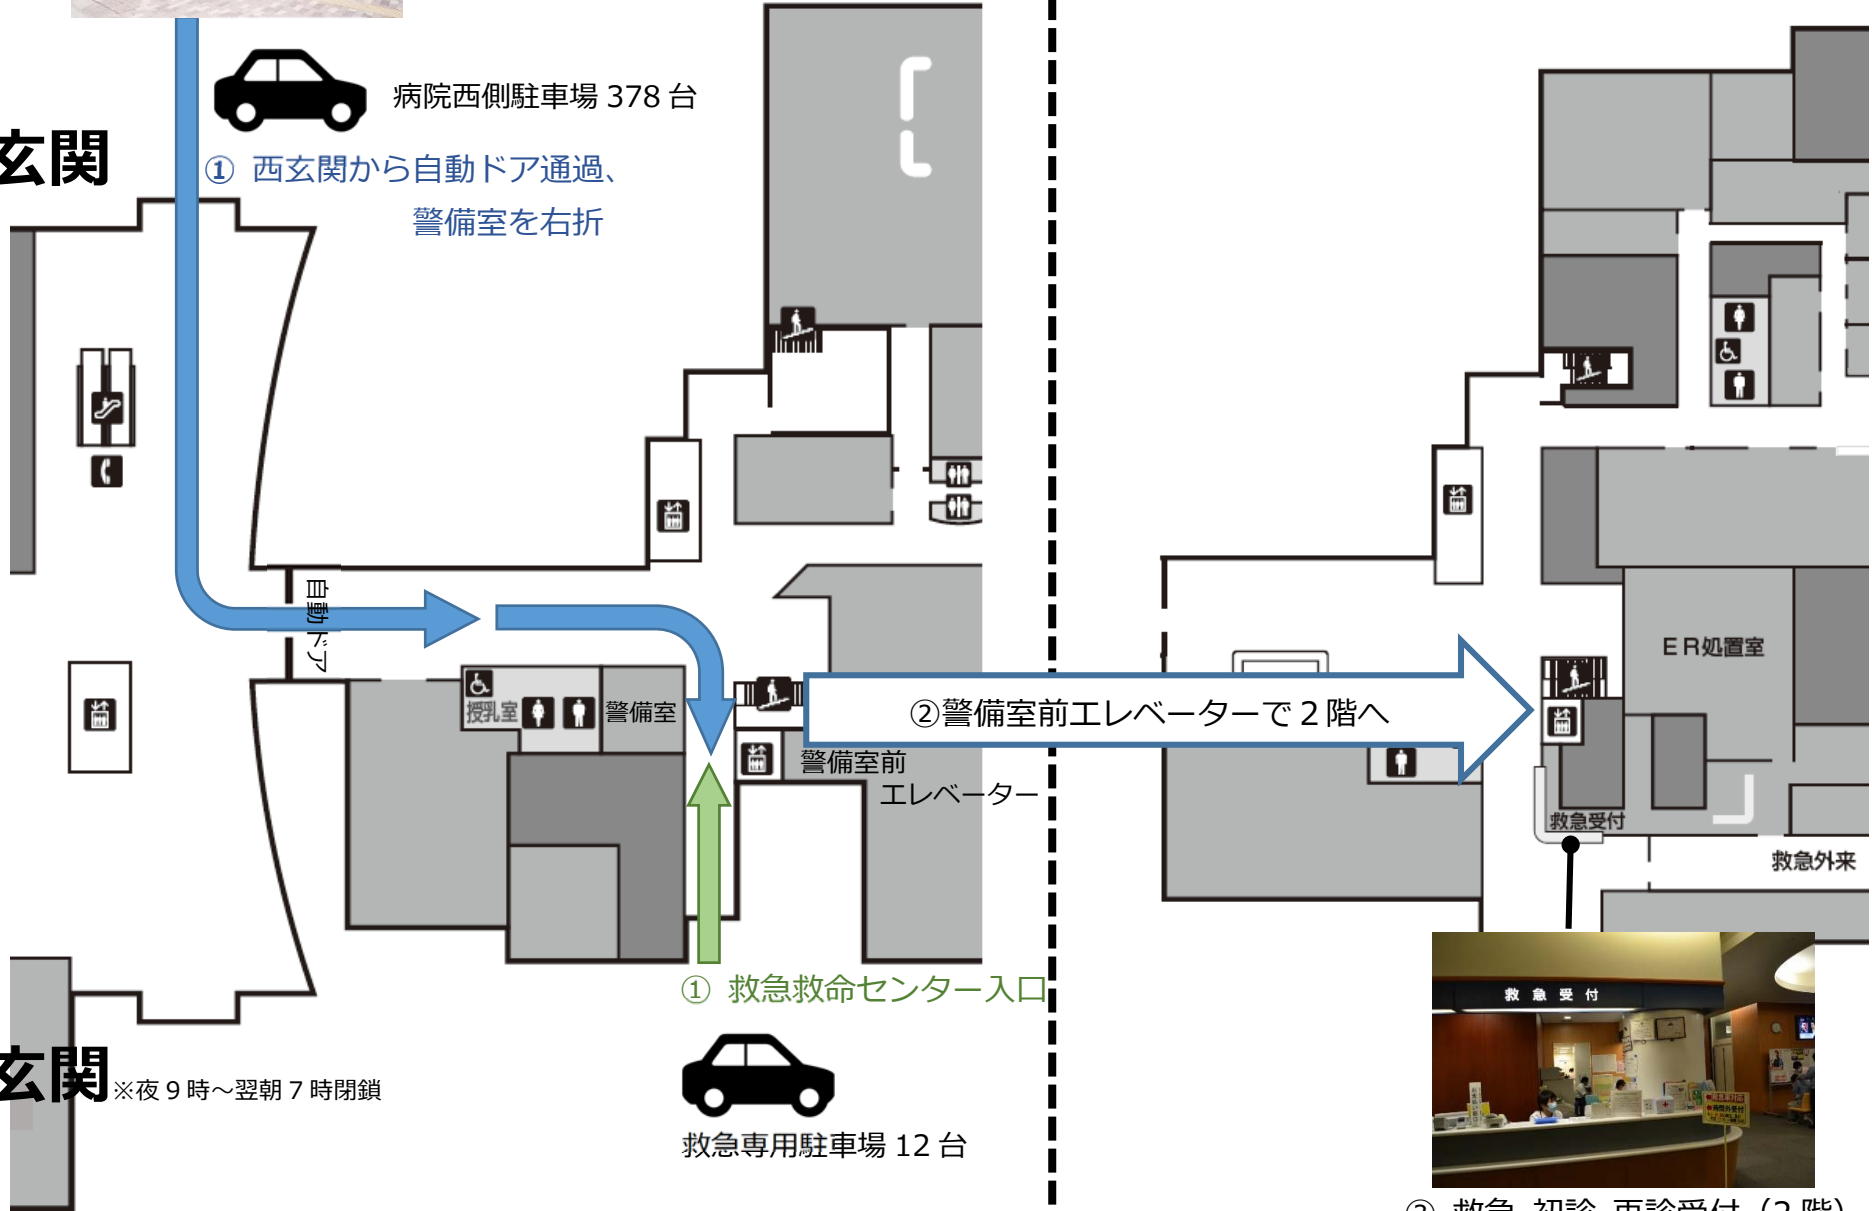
病院西側駐車場 378 台

玄関

① 西玄関から自動ドア通過、
警備室を右折

自動ドア

授乳室

警備室

警備室前
エレベーター

②警備室前エレベーターで 2 階へ

ＥＲ処置室

救急受付

救急外来

① 救急救命センター入口

玄関※夜 9 時～翌朝 7 時閉鎖

救急専用駐車場 12 台

救 急 受 付

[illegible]